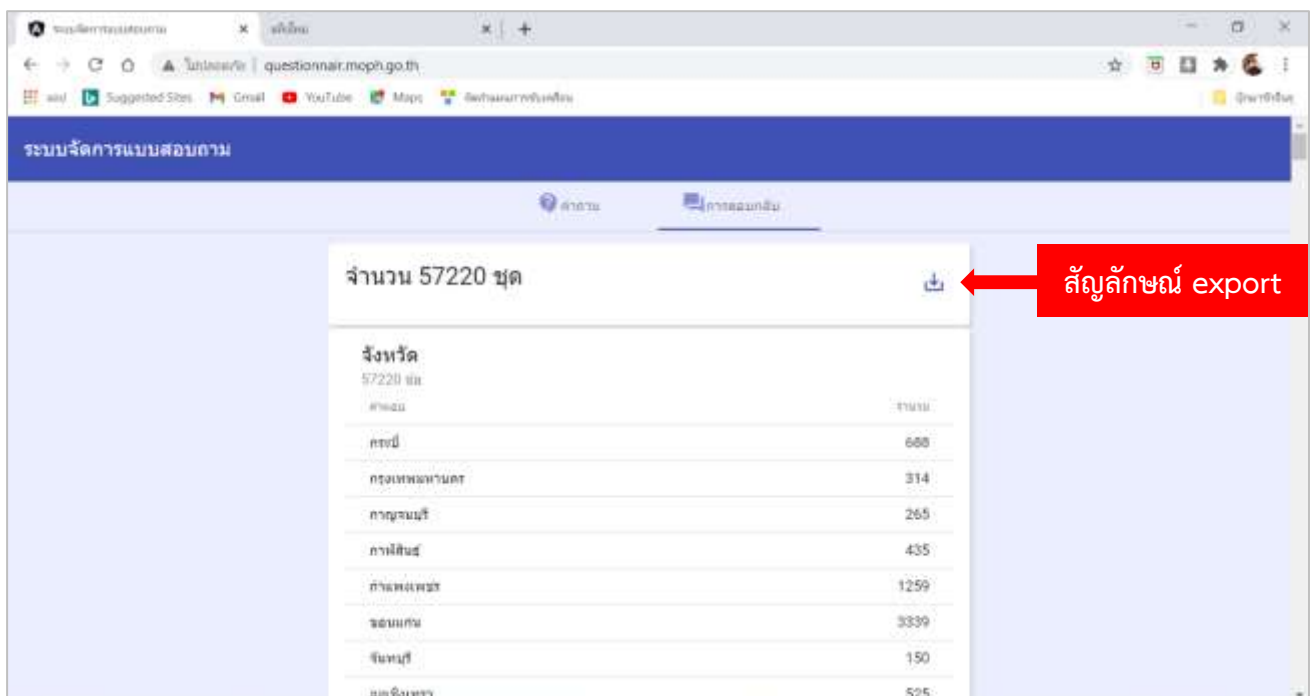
ระบบจัดการแบบสอบถาม × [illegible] × +

ไม่ปลอดภัย | questionnair.moph.go.th

แอป Suggested Sites Gmail YouTube Maps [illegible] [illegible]

ระบบจัดการแบบสอบถาม

คำถาม การตอบกลับ

จำนวน 57220 ชุด

สัญลักษณ์ export

จังหวัด
57220 ชุด

| คำตอบ | จำนวน |
|---|---|
| กระบี่ | 688 |
| กรุงเทพมหานคร | 314 |
| กาญจนบุรี | 265 |
| กาฬสินธุ์ | 435 |
| กำแพงเพชร | 1259 |
| ขอนแก่น | 3339 |
| จันทบุรี | 150 |
| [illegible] | 525 |